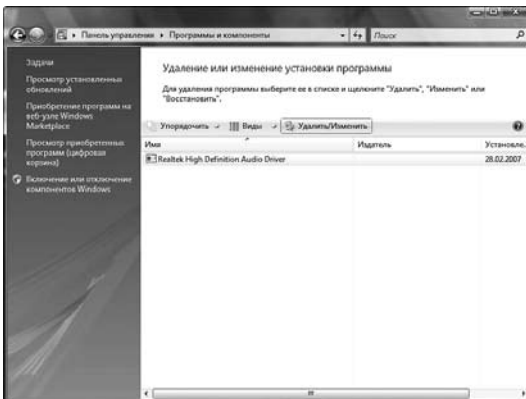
Панель управления ▸ Программы и компоненты

Поиск

Задачи

Просмотр установленных обновлений

Приобретение программ на веб-узле Windows Marketplace

Просмотр приобретенных программ (цифровая корзина)

Включение или отключение компонентов Windows

Удаление или изменение установки программы

Для удаления программы выберите ее в списке и щелкните "Удалить", "Изменить" или "Восстановить".

Упорядочить

Виды

Удалить/Изменить

| Имя | Издатель | Установле... |
|---|---|---|
| Realtek High Definition Audio Driver | | 28.02.2007 |